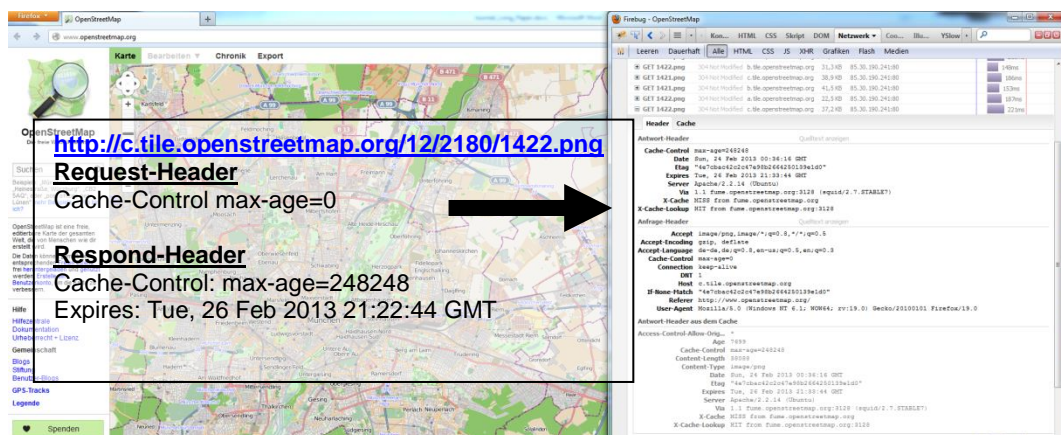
Firefox OpenStreetMap
www.openstreetmap.org
Karte Bearbeiten Chronik Export
OpenStreetMap
Suchen
Hilfe
Hilfezentrale
Dokumentation
Urheberrecht + Lizenz
Gemeinschaft
Blogs
Stiftung
GPS-Tracks
Legende
Spenden

http://c.tile.openstreetmap.org/12/2180/1422.png
Request-Header
Cache-Control max-age=0

Respond-Header
Cache-Control: max-age=248248
Expires: Tue, 26 Feb 2013 21:22:44 GMT

Firebug - OpenStreetMap
Kon... HTML CSS Skript DOM Netzwerk Coo... YSlow
Leeren Dauerhaft Alle HTML CSS JS XHR Grafiken Flash Medien
GET 1422.png 304 Not Modified b.tile.openstreetmap.org 31,3 KB 85.30.190.241:80 149ms
GET 1421.png 304 Not Modified c.tile.openstreetmap.org 38,9 KB 85.30.190.241:80 186ms
GET 1421.png 304 Not Modified b.tile.openstreetmap.org 41,5 KB 85.30.190.241:80 153ms
GET 1422.png 304 Not Modified a.tile.openstreetmap.org 22,5 KB 85.30.190.241:80 187ms
GET 1422.png 304 Not Modified c.tile.openstreetmap.org 37,2 KB 85.30.190.241:80 221ms
Header Cache
Antwort-Header Quelltext anzeigen
Cache-Control max-age=248248
Date Sun, 24 Feb 2013 00:36:16 GMT
Etag "4e7cbac62c0c47e98b2664250139e1d0"
Expires Tue, 26 Feb 2013 21:33:44 GMT
Server Apache/2.2.14 (Ubuntu)
Via 1.1 fume.openstreetmap.org:3128 (squid/2.7.STABLE7)
X-Cache MISS from fume.openstreetmap.org
X-Cache-Lookup HIT from fume.openstreetmap.org:3128
Anfrage-Header Quelltext anzeigen
Accept image/png,image/*;q=0.8,*/*;q=0.5
Accept-Encoding gzip, deflate
Accept-Language de-de,de;q=0.8,en-us;q=0.5,en;q=0.3
Cache-Control max-age=0
Connection keep-alive
DNT 1
Host c.tile.openstreetmap.org
If-None-Match "4e7cbac62c0c47e98b2664250139e1d0"
Referer http://www.openstreetmap.org/
User-Agent Mozilla/5.0 (Windows NT 6.1; WOW64; rv:19.0) Gecko/20100101 Firefox/19.0
Antwort-Header aus dem Cache
Access-Control-Allow-Orig... *
Age 7699
Cache-Control max-age=248248
Content-Length 38088
Content-Type image/png
Date Sun, 24 Feb 2013 00:36:16 GMT
Etag "4e7cbac62c0c47e98b2664250139e1d0"
Expires Tue, 26 Feb 2013 21:33:44 GMT
Server Apache/2.2.14 (Ubuntu)
Via 1.1 fume.openstreetmap.org:3128 (squid/2.7.STABLE7)
X-Cache MISS from fume.openstreetmap.org
X-Cache-Lookup HIT from fume.openstreetmap.org:3128